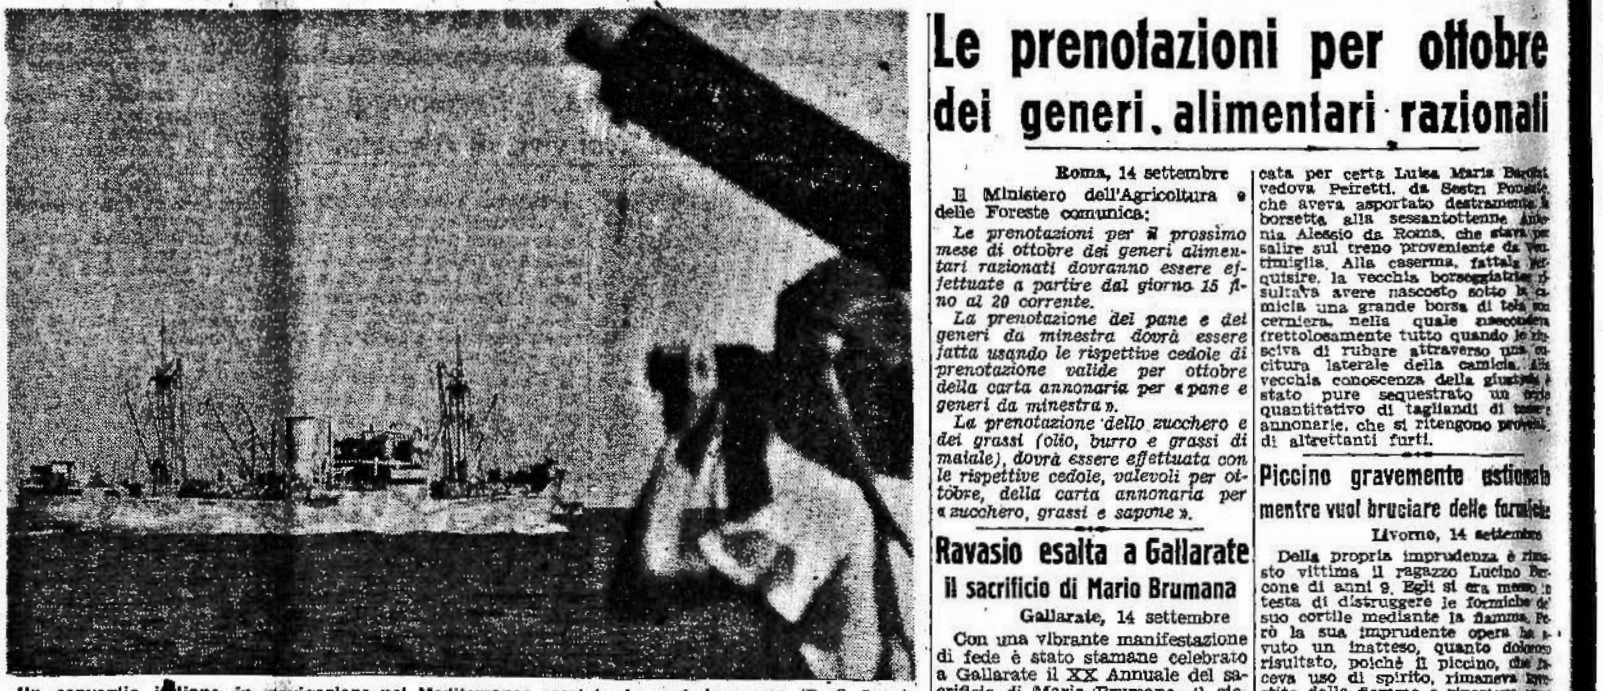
Le prenotazioni per ottobre dei generi alimentari razionali

Roma, 14 settembre

Il Ministero dell'Agricoltura e delle Foreste comunica:

Le prenotazioni per il prossimo mese di ottobre dei generi alimentari razionati dovranno essere effettuate a partire dal giorno 15 fino al 20 corrente.

La prenotazione del pane e dei generi da minestra dovrà essere fatta usando le rispettive cedole di prenotazione valide per ottobre della carta annonaria per «pane e generi da minestra».

La prenotazione dello zucchero e dei grassi (olio, burro e grassi di maiale), dovrà essere effettuata con le rispettive cedole, valevoli per ottobre, della carta annonaria per «zucchero, grassi e sapone».

Ravasio esalta a Gallarate il sacrificio di Mario Brumana

Gallarate, 14 settembre

Con una vibrante manifestazione di fede è stato stamane celebrato a Gallarate il XX Annuale del sacrificio di Mario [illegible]

cata per certa Luisa Maria Bardi vedova Peiretti, da Sestri Ponente, che aveva asportato destramente la borsetta alla sessantottenne Antonia Alessio da Roma, che stava per salire sul treno proveniente da Ventimiglia. Alla caserma, fattala perquisire, la vecchia borseggiatrice risultava avere nascosto sotto la camicia una grande borsa di tela con cerniera, nella quale nascondeva frettolosamente tutto quando le riusciva di rubare attraverso una cucitura laterale della camicia. Alla vecchia conoscenza della giustizia è stato pure sequestrato un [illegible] quantitativo di tagliandi di tessere annonarie, che si ritengono provento di altrettanti furti.

Piccino gravemente ustionato mentre vuol bruciare delle formiche

Livorno, 14 settembre

Della propria imprudenza è rimasto vittima il ragazzo Lucino Bercone di anni 9. Egli si era messo in testa di distruggere le formiche del suo cortile mediante la fiamma. Però la sua imprudente opera ha avuto un inatteso, quanto doloroso risultato, poichè il piccino, che faceva uso di spirito, rimaneva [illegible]

Un convoglio italiano in navigazione nel Mediterraneo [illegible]